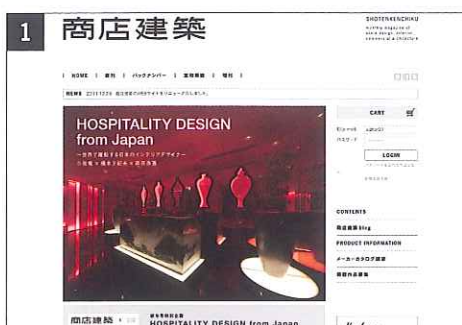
1 商店建築

SHOTENKENCHIKU
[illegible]

| HOME | 書籍 | バックナンバー | 定期購読 | 増刊 |

NEWS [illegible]

HOSPITALITY DESIGN from Japan

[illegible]

CART

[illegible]
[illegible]

LOGIN

CONTENTS
商店建築 blog
PRODUCT INFORMATION
メーカーカタログ請求
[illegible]

商店建築 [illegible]
HOSPITALITY DESIGN from Japan